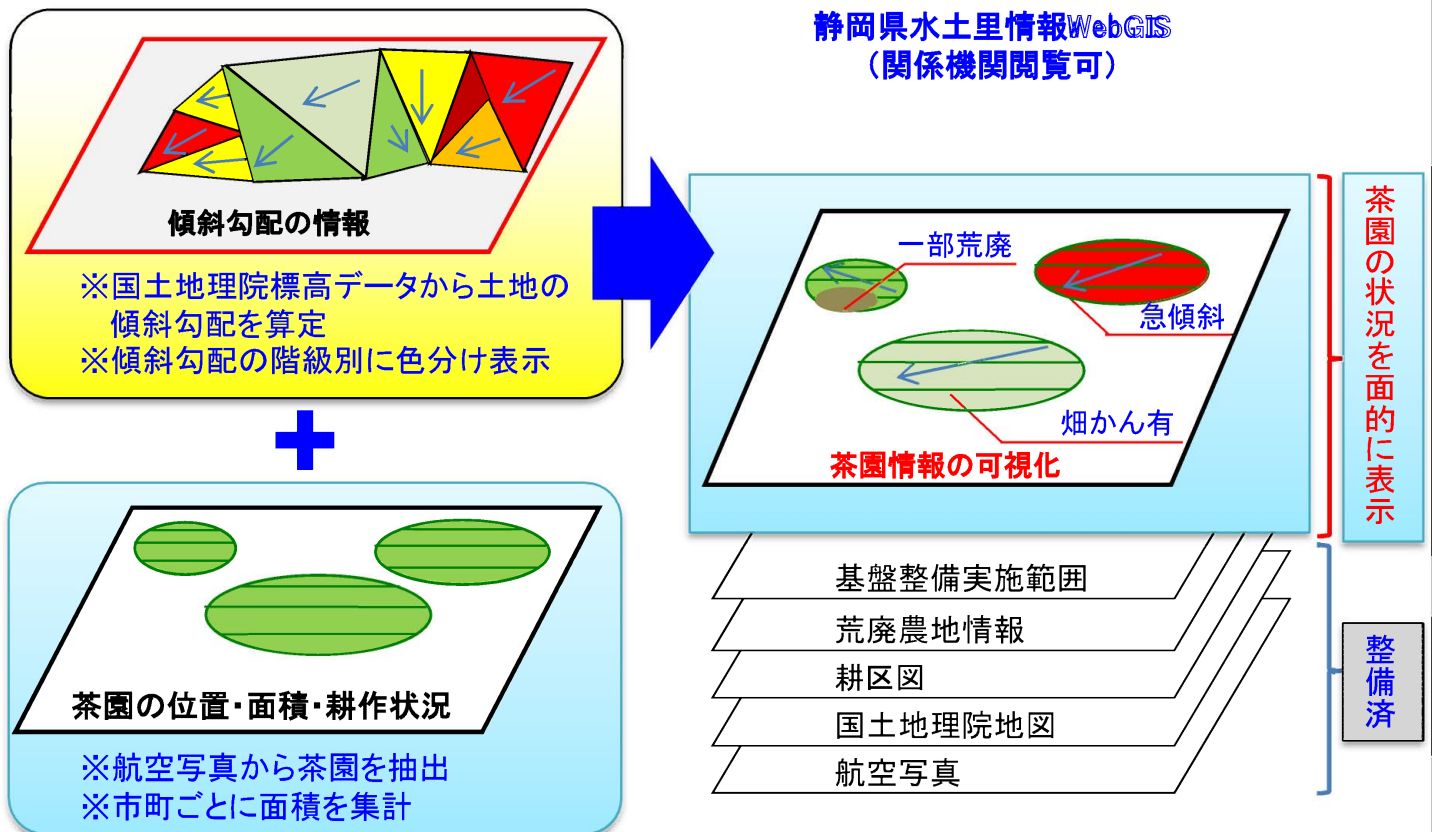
傾斜勾配の情報

※国土地理院標高データから土地の傾斜勾配を算定
※傾斜勾配の階級別に色分け表示

茶園の位置･面積･耕作状況

※航空写真から茶園を抽出
※市町ごとに面積を集計

静岡県水土里情報WebGIS
（関係機関閲覧可）

一部荒廃
急傾斜
畑かん有
茶園情報の可視化

茶園の状況を面的に表示

基盤整備実施範囲
荒廃農地情報
耕区図
国土地理院地図
航空写真

整備済